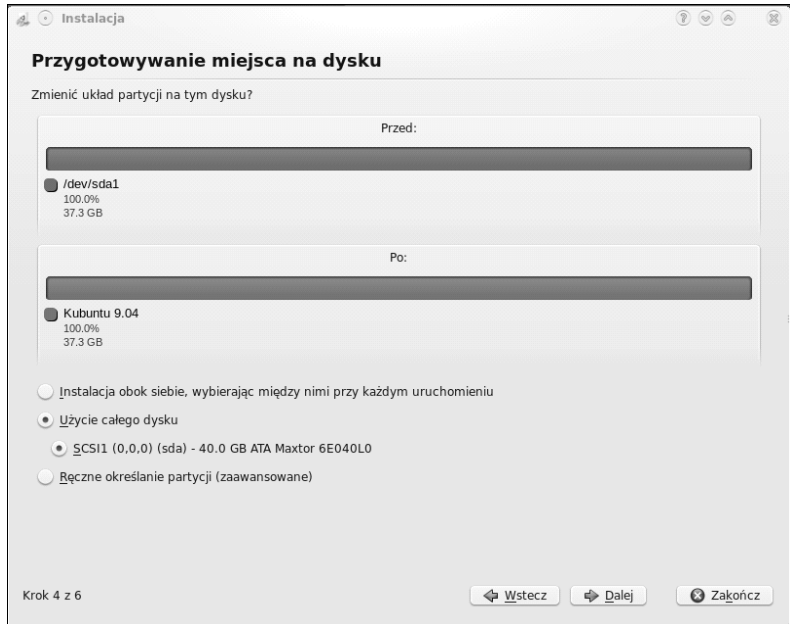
Instalacja

Przygotowywanie miejsca na dysku

Zmienić układ partycji na tym dysku?

Przed:

/dev/sda1
100.0%
37.3 GB

Po:

Kubuntu 9.04
100.0%
37.3 GB

Instalacja obok siebie, wybierając między nimi przy każdym uruchomieniu

Użycie całego dysku

SCSI1 (0,0,0) (sda) - 40.0 GB ATA Maxtor 6E040L0

Ręczne określanie partycji (zaawansowane)

Krok 4 z 6

Wstecz

Dalej

Zakończ